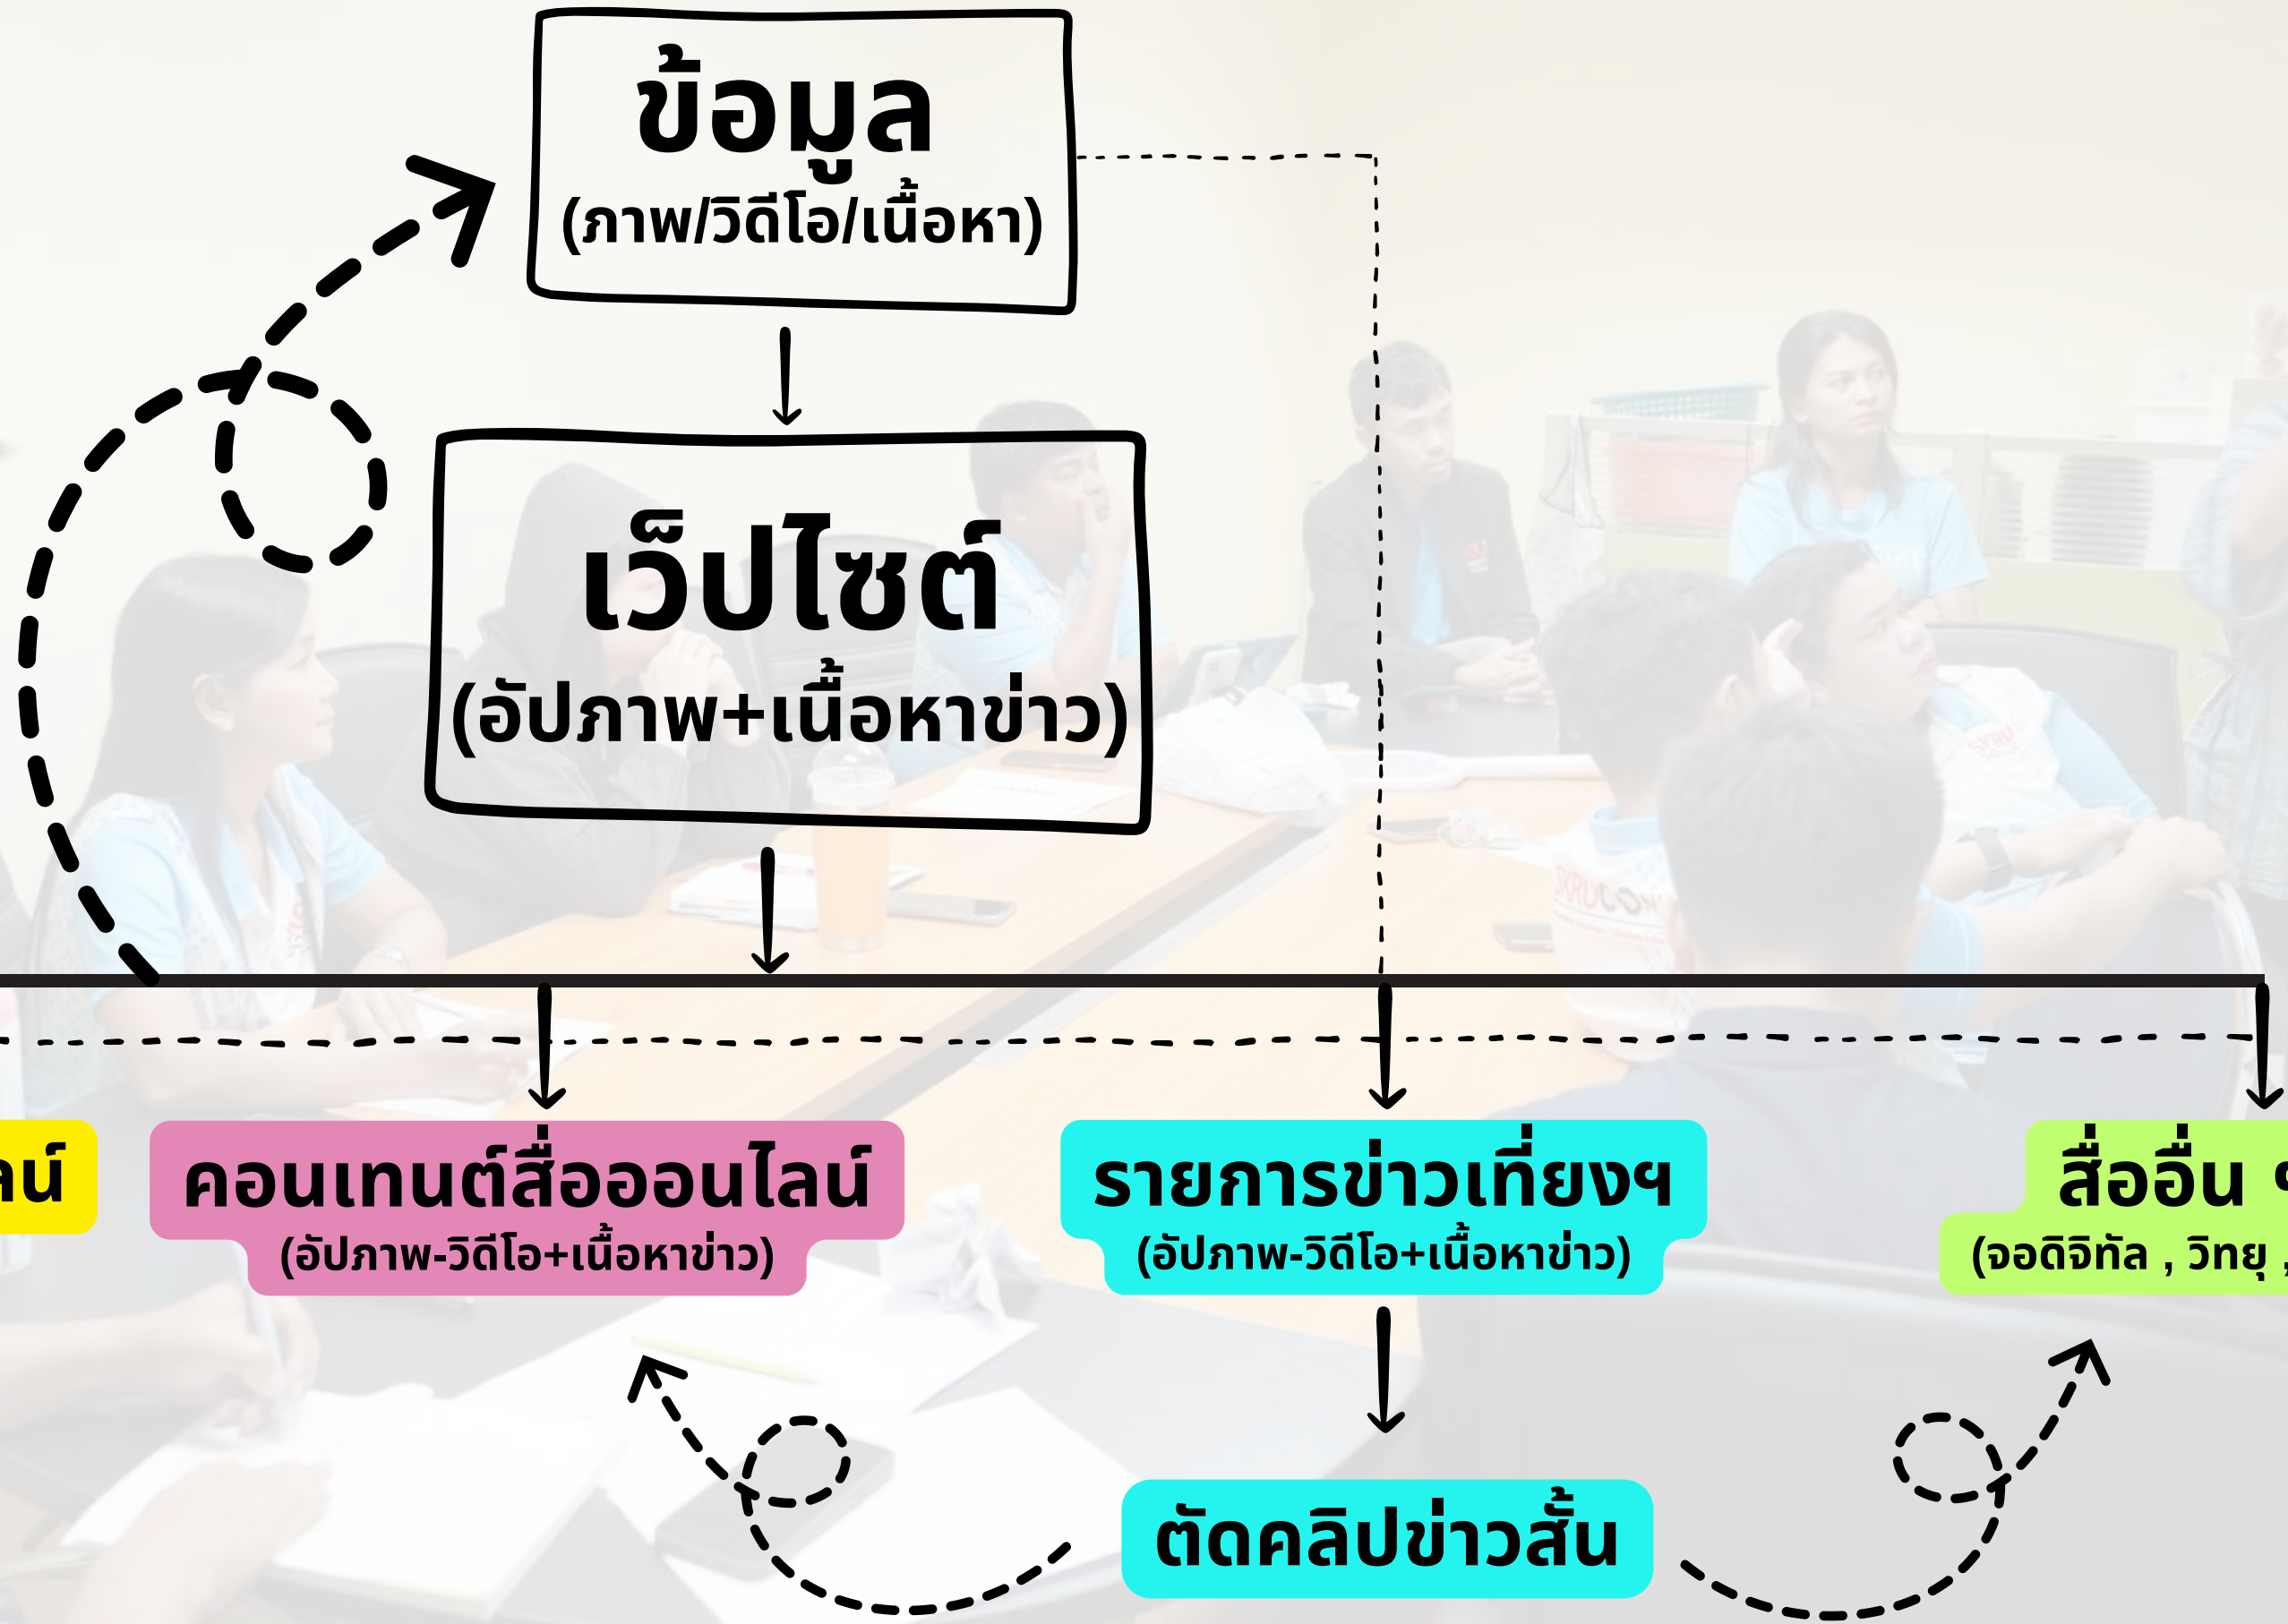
ข้อมูล
(ภาพ/วิดีโอ/เนื้อหา)

เว็ปไซต์
(อัปภาพ+เนื้อหาข่าว)

ลน์

คอนเทนต์สื่อออนไลน์
(อัปภาพ-วิดีโอ+เนื้อหาข่าว)

รายการข่าวเที่ยงฯ
(อัปภาพ-วิดีโอ+เนื้อหาข่าว)

สื่ออื่น ๆ
(จอดิจิทัล , วิทยุ ,

ตัดคลิปข่าวสั้น